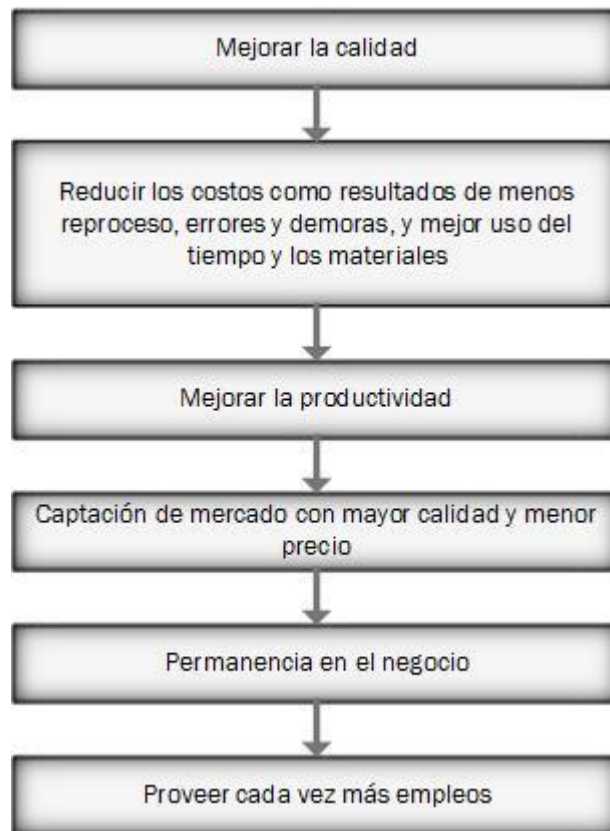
Mejorar la calidad

Reducir los costos como resultados de menos reproceso, errores y demoras, y mejor uso del tiempo y los materiales

Mejorar la productividad

Captación de mercado con mayor calidad y menor precio

Permanencia en el negocio

Proveer cada vez más empleos